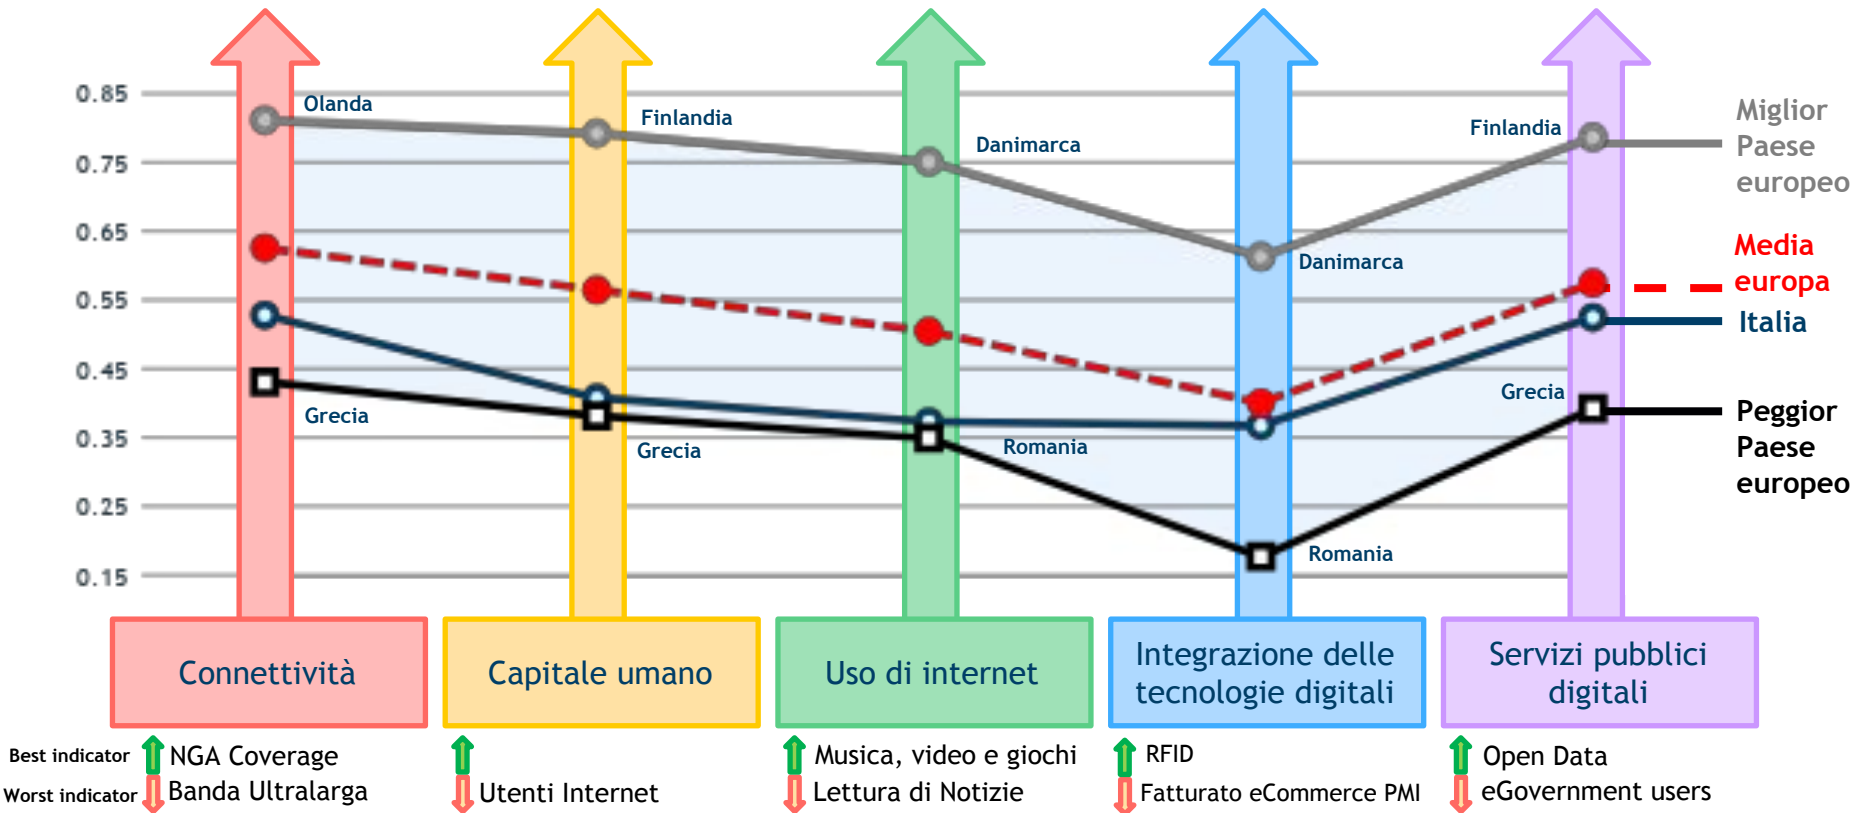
0.85
0.75
0.65
0.55
0.45
0.35
0.25
0.15

Olanda
Finlandia
Danimarca
Danimarca
Finlandia
Grecia
Grecia
Romania
Romania
Grecia

Miglior Paese europeo
Media europa
Italia
Peggior Paese europeo

Connettività
Capitale umano
Uso di internet
Integrazione delle tecnologie digitali
Servizi pubblici digitali

Best indicator
Worst indicator

NGA Coverage
Banda Ultralarga

Utenti Internet

Musica, video e giochi
Lettura di Notizie

RFID
Fatturato eCommerce PMI

Open Data
eGovernment users